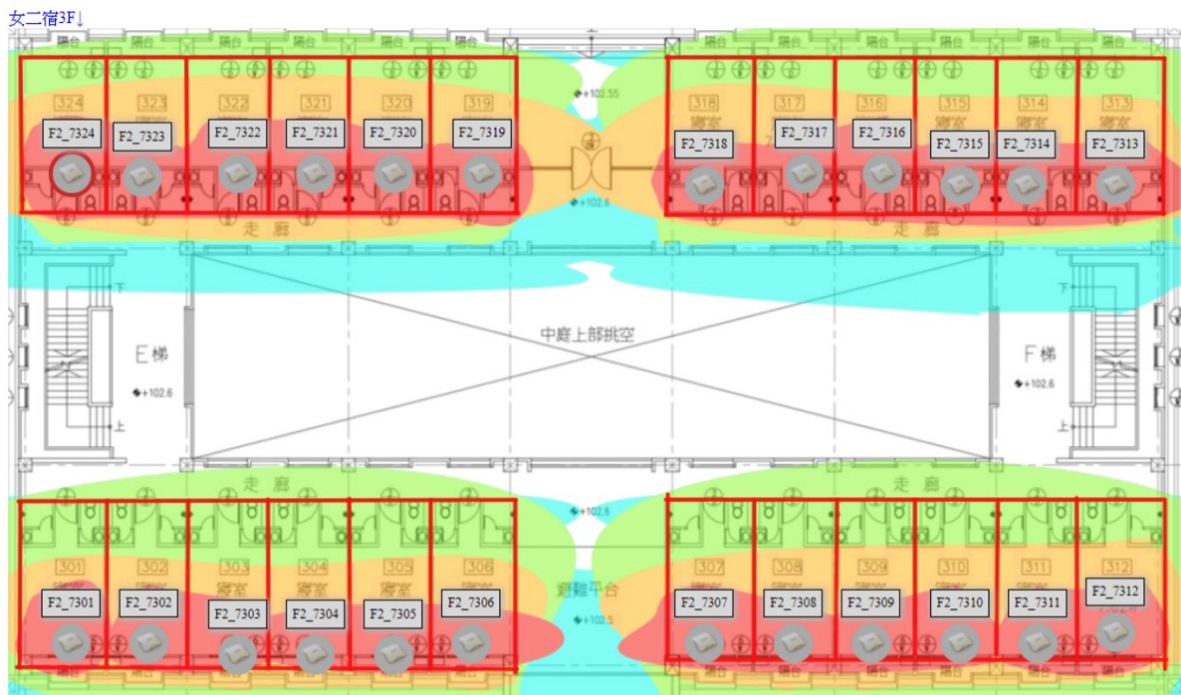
女二宿3F↓

陽台 陽台 陽台 陽台 陽台 陽台 陽台 陽台 陽台 陽台 陽台 陽台

324 323 322 321 320 319 318 317 316 315 314 313

F2_7324 F2_7323 F2_7322 F2_7321 F2_7320 F2_7319

+102.55

F2_7318 F2_7317 F2_7316 F2_7315 F2_7314 F2_7313

寢室 寢室 寢室

+102.6

走 廊

走 廊

下

中庭上部挑空

E梯

F梯

+102.6

+102.6

上

走 廊

走 廊

+102.6

301 302 303 304 305 306 307 308 309 310 311 312

寢室 寢室

F2_7301 F2_7302 F2_7303 F2_7304 F2_7305 F2_7306

避難平台

F2_7307 F2_7308 F2_7309 F2_7310 F2_7311 F2_7312

+102.5

陽台